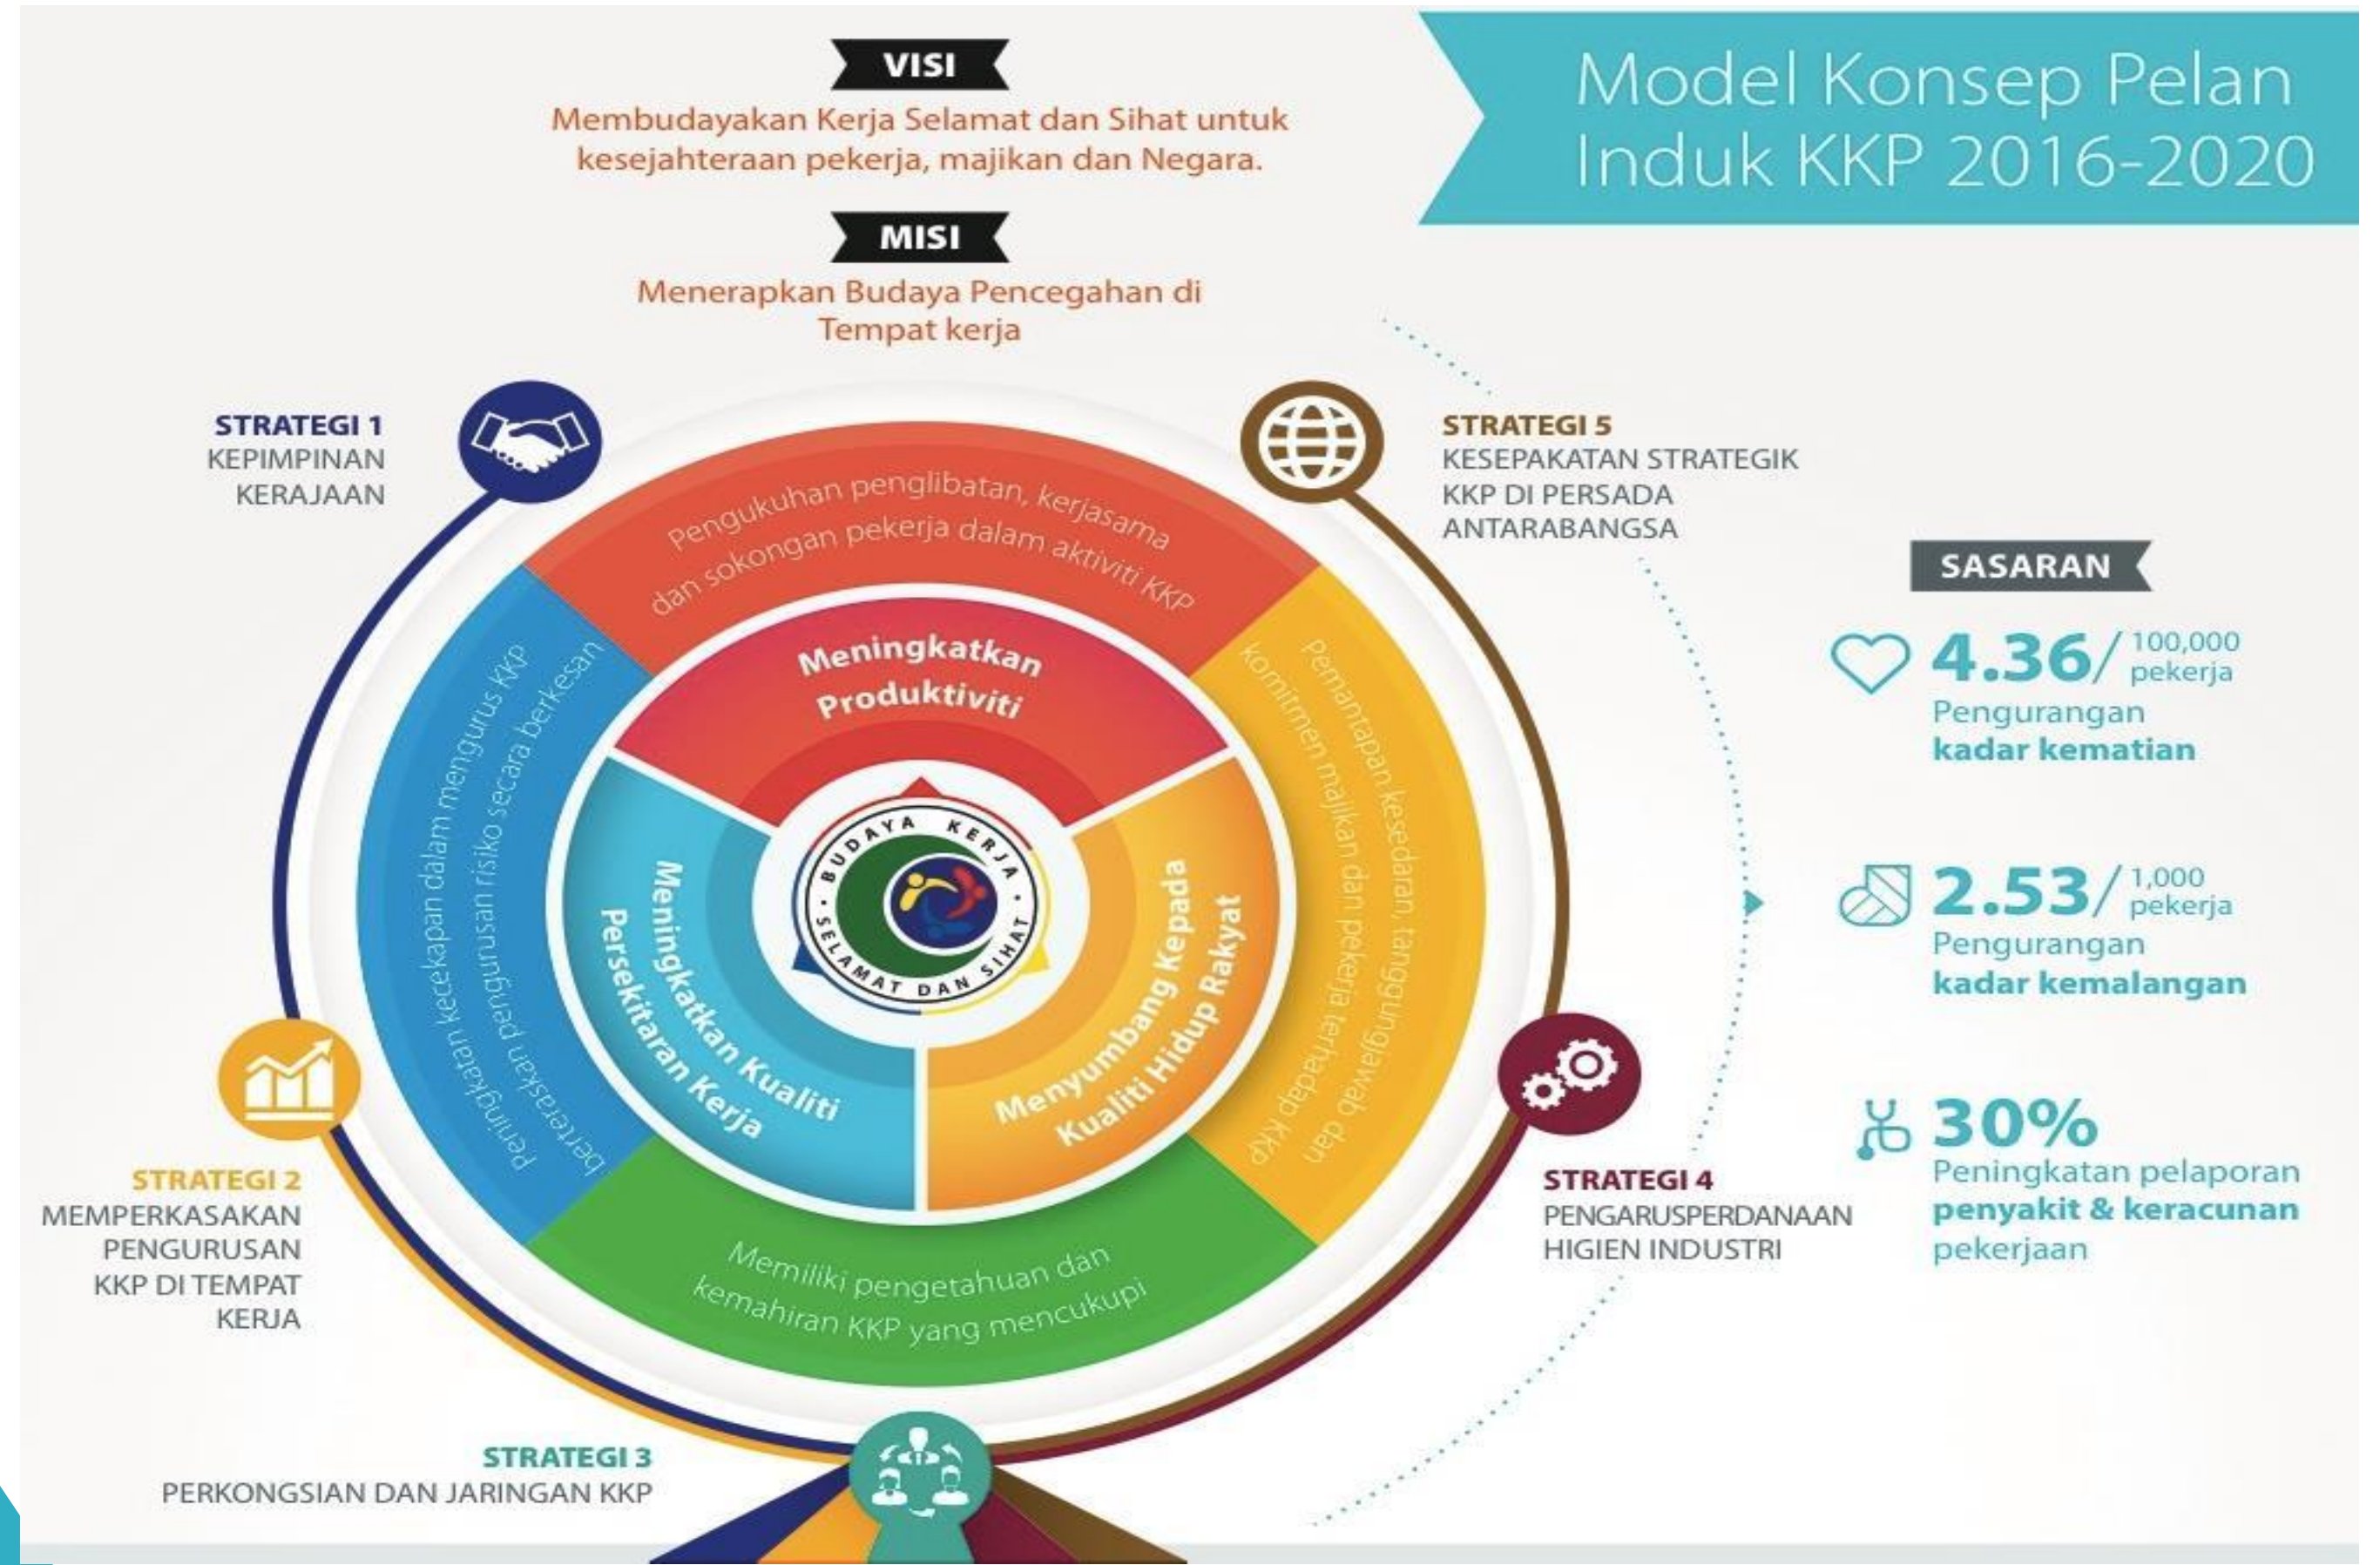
Model Konsep Pelan Induk KKP 2016-2020

VISI

Membudayakan Kerja Selamat dan Sihat untuk kesejahteraan pekerja, majikan dan Negara.

MISI

Menerapkan Budaya Pencegahan di Tempat kerja

STRATEGI 1
KEPIMPINAN KERAJAAN

STRATEGI 5
KESEPAKATAN STRATEGIK KKP DI PERSADA ANTARABANGSA

Pengukuhan penglibatan, kerjasama dan sokongan pekerja dalam aktiviti KKP

Peningkatan kecekapan dalam mengurus KKP berteraskan pengurusan risiko secara berkesan

pemantapan kesedaran, tanggungjawab dan komitmen majikan dan pekerja terhadap KKP

Memiliki pengetahuan dan kemahiran KKP yang mencukupi

Meningkatkan Produktiviti

Meningkatkan Kualiti Persekitaran Kerja

Menyumbang Kepada Kualiti Hidup Rakyat

BUDAYA KERJA SELAMAT DAN SIHAT

SASARAN

4.36/ 100,000 pekerja
Pengurangan kadar kematian

2.53/ 1,000 pekerja
Pengurangan kadar kemalangan

30%
Peningkatan pelaporan penyakit & keracunan pekerjaan

STRATEGI 2
MEMPERKASAKAN PENGURUSAN KKP DI TEMPAT KERJA

STRATEGI 4
PENGARUSPERDANAAN HIGIEN INDUSTRI

STRATEGI 3
PERKONGSIAN DAN JARINGAN KKP